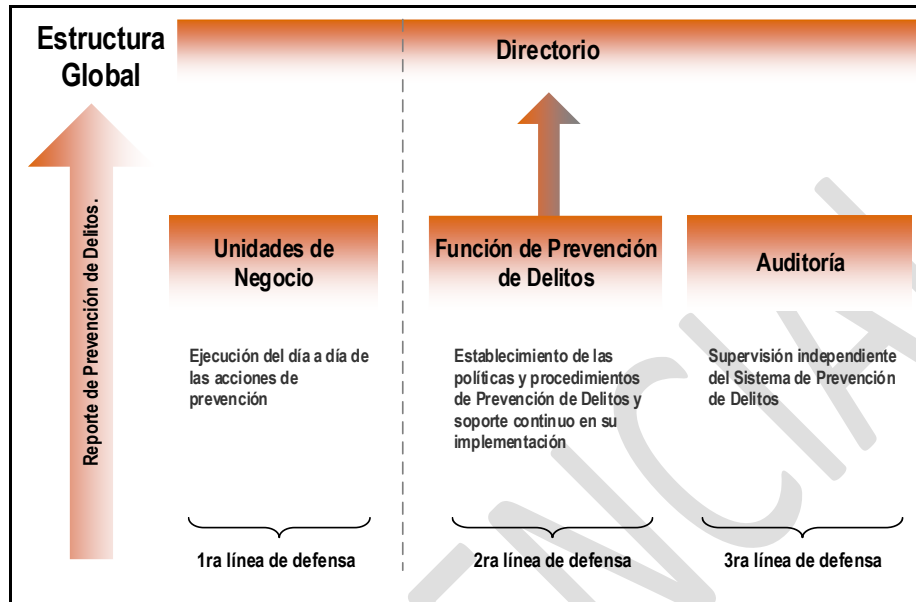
Estructura Global

Directorio

Reporte de Prevención de Delitos.

Unidades de Negocio

Función de Prevención de Delitos

Auditoría

Ejecución del día a día de las acciones de prevención

Establecimiento de las políticas y procedimientos de Prevención de Delitos y soporte continuo en su implementación

Supervisión independiente del Sistema de Prevención de Delitos

1ra línea de defensa

2ra línea de defensa

3ra línea de defensa